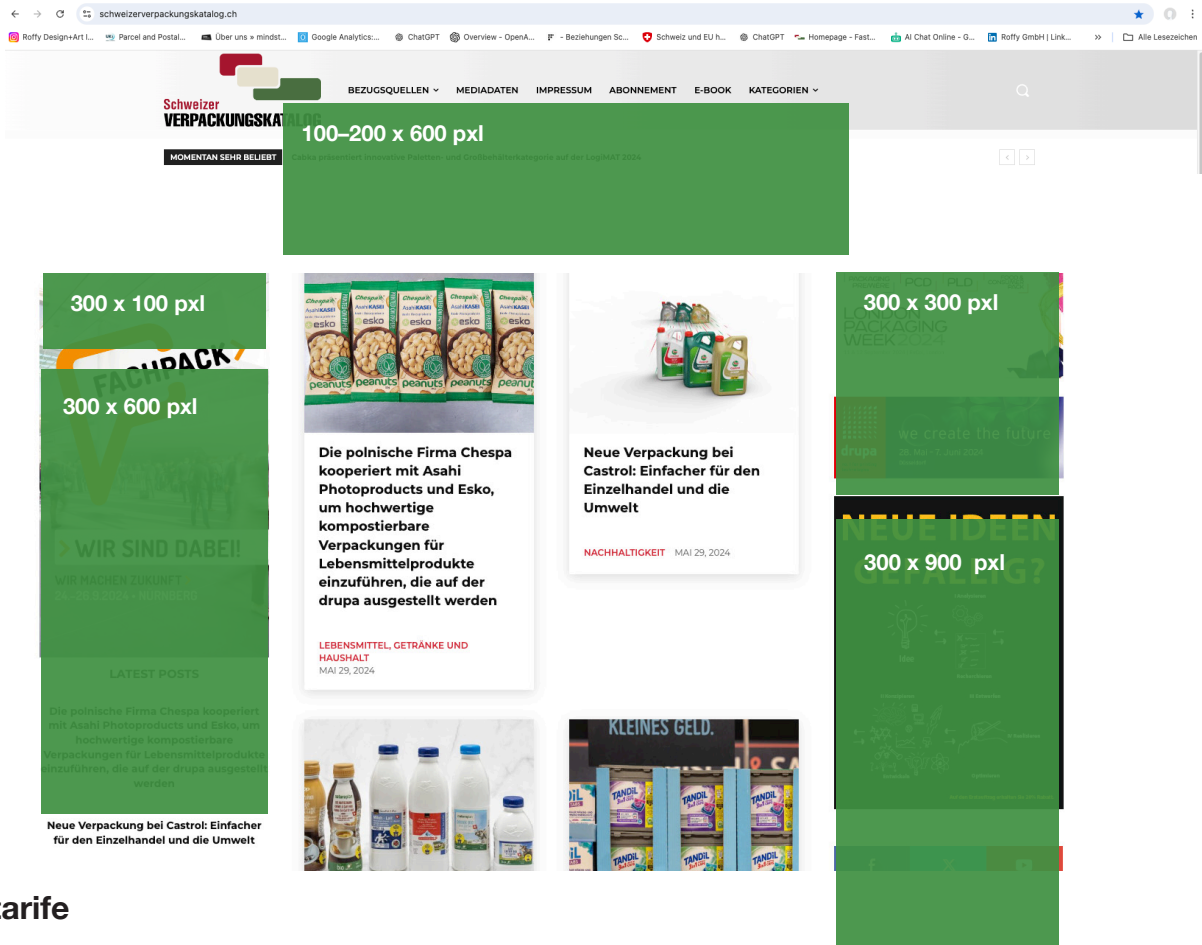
schweizerverpackungskatalog.ch

Roffy Design+Art I... Parcel and Postal... Über uns » mindst... Google Analytics:... ChatGPT Overview - OpenA... - Beziehungen Sc... Schweiz und EU h... ChatGPT Homepage - Fast... AI Chat Online - G... Roffy GmbH | Link... » Alle Lesezeichen

Schweizer VERPACKUNGSKATALOG

BEZUGSQUELLEN MEDIADATEN IMPRESSUM ABONNEMENT E-BOOK KATEGORIEN

MOMENTAN SEHR BELIEBT Cabka präsentiert innovative Paletten- und Großbehälterkategorie auf der LogiMAT 2024

100–200 x 600 pxl

300 x 100 pxl

300 x 600 pxl

FACHPACK

WIR SIND DABEI!

WIR MACHEN ZUKUNFT

24.–26.9.2024 • NÜRNBERG

LATEST POSTS

Die polnische Firma Chespa kooperiert mit Asahi Photoproducts und Esko, um hochwertige kompostierbare Verpackungen für Lebensmittelprodukte einzuführen, die auf der drupa ausgestellt werden

Neue Verpackung bei Castrol: Einfacher für den Einzelhandel und die Umwelt

Chespa AsahiKASEI esko peanuts

Die polnische Firma Chespa kooperiert mit Asahi Photoproducts und Esko, um hochwertige kompostierbare Verpackungen für Lebensmittelprodukte einzuführen, die auf der drupa ausgestellt werden

LEBENSMITTEL, GETRÄNKE UND HAUSHALT
MAI 29, 2024

Neue Verpackung bei Castrol: Einfacher für den Einzelhandel und die Umwelt

NACHHALTIGKEIT MAI 29, 2024

KLEINES GELD.

TANDIL

300 x 300 pxl

PCD PLD

LONDON PACKAGING WEEK 2024

drupa we create the future

28. Mai – 7. Juni 2024

300 x 900 pxl

NEUE IDEEN GEFÄLLIG?

tarife